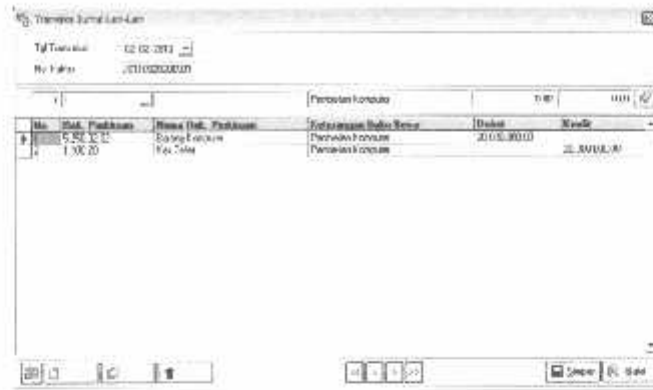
Transaksi Jurnal Lain-Lain

Tgl Transaksi 02.02.2013

No Faktur 2013020200001

Pembelian komputer

| No | Rek. Perkiraan | Nama Rek. Perkiraan | Keterangan Buku Besar | Debet | Kredit |
|---|---|---|---|---|---|
| 1 | 5.252.32.12 | Barang Komputer | Pembelian komputer | 20.000.000,00 | |
| 2 | 1.100.20 | Kas Toko | Pembelian komputer | | 20.000.000,00 |

Simpan Batal